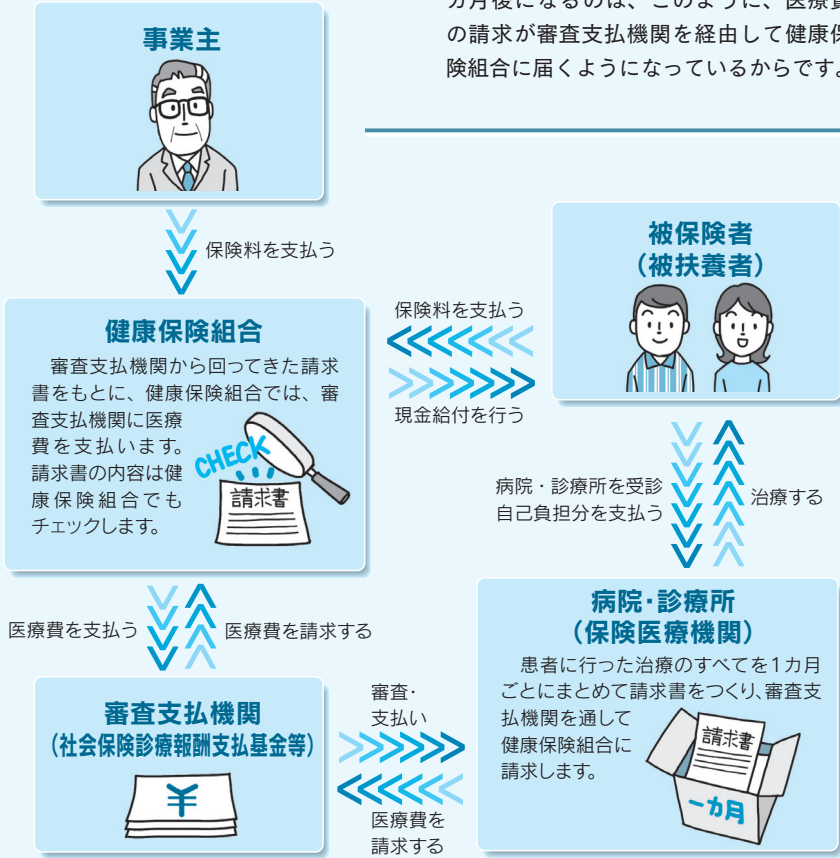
カ月後になるのは、このように、医療費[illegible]の請求が審査支払機関を経由して健康保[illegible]険組合に届くようになっているからです。

事業主

保険料を支払う

健康保険組合

審査支払機関から回ってきた請求書をもとに、健康保険組合では、審査支払機関に医療費を支払います。請求書の内容は健康保険組合でもチェックします。

CHECK

請求書

被保険者
(被扶養者)

保険料を支払う

現金給付を行う

病院・診療所を受診
自己負担分を支払う

治療する

医療費を支払う

医療費を請求する

病院・診療所
(保険医療機関)

患者に行った治療のすべてを1カ月ごとにまとめて請求書をつくり、審査支払機関を通して健康保険組合に請求します。

請求書

一カ月

審査支払機関
(社会保険診療報酬支払基金等)

¥

審査・
支払い

医療費を
請求する